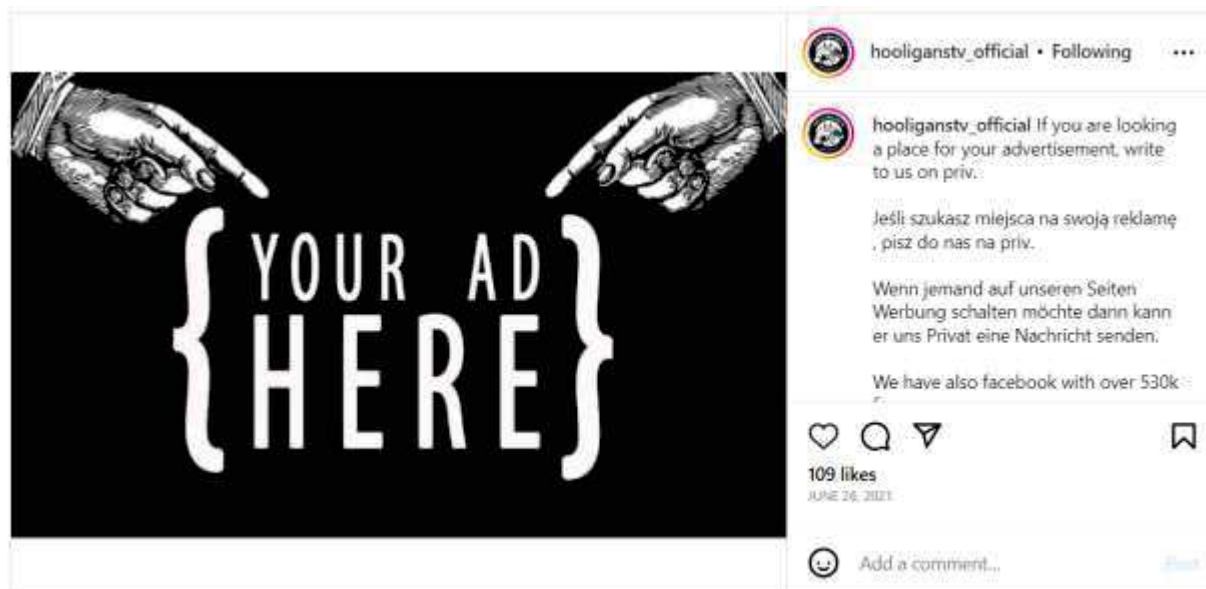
{ YOUR AD HERE }

hooligangstv_official • Following

hooligangstv_official If you are looking a place for your advertisement, write to us on priv.

Jeśli szukasz miejsca na swoją reklamę , pisz do nas na priv.

Wenn jemand auf unseren Seiten Werbung schalten möchte dann kann er uns Privat eine Nachricht senden.

We have also facebook with over 530k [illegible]

109 likes
JUNE 26, 2021

Add a comment...
Post